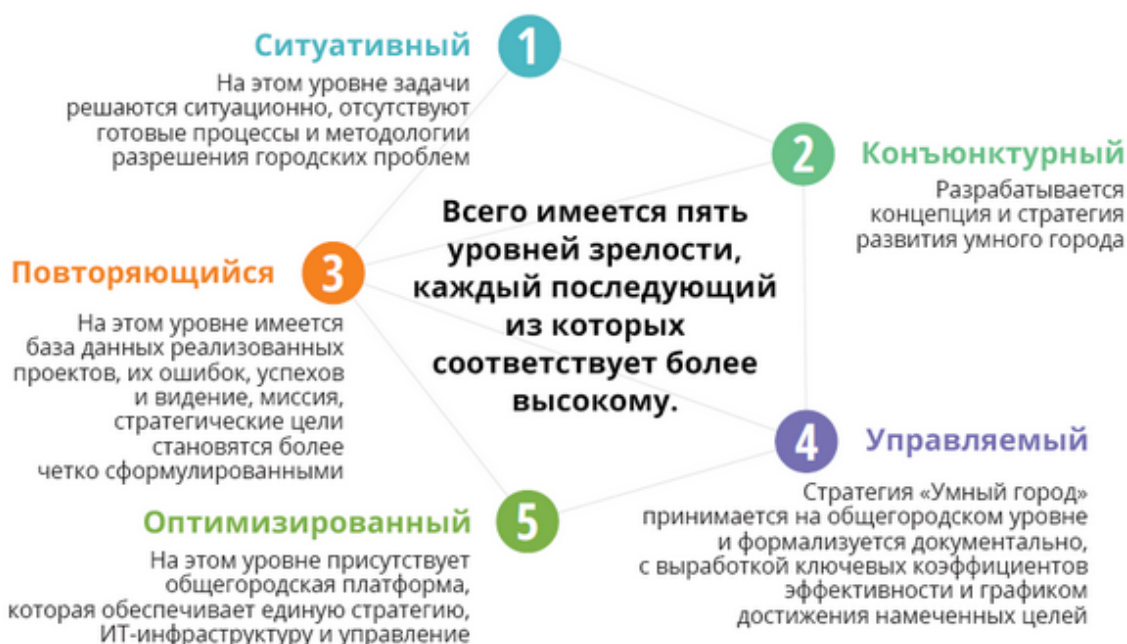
Ситуативный

1

На этом уровне задачи решаются ситуационно, отсутствуют готовые процессы и методологии разрешения городских проблем

2

Конъюнктурный

Разрабатывается концепция и стратегия развития умного города

Всего имеется пять уровней зрелости, каждый последующий из которых соответствует более высокому.

Повторяющийся

3

На этом уровне имеется база данных реализованных проектов, их ошибок, успехов и видение, миссия, стратегические цели становятся более четко сформулированными

4

Управляемый

Стратегия «Умный город» принимается на общегородском уровне и формализуется документально, с выработкой ключевых коэффициентов эффективности и графиком достижения намеченных целей

Оптимизированный

5

На этом уровне присутствует общегородская платформа, которая обеспечивает единую стратегию, ИТ-инфраструктуру и управление